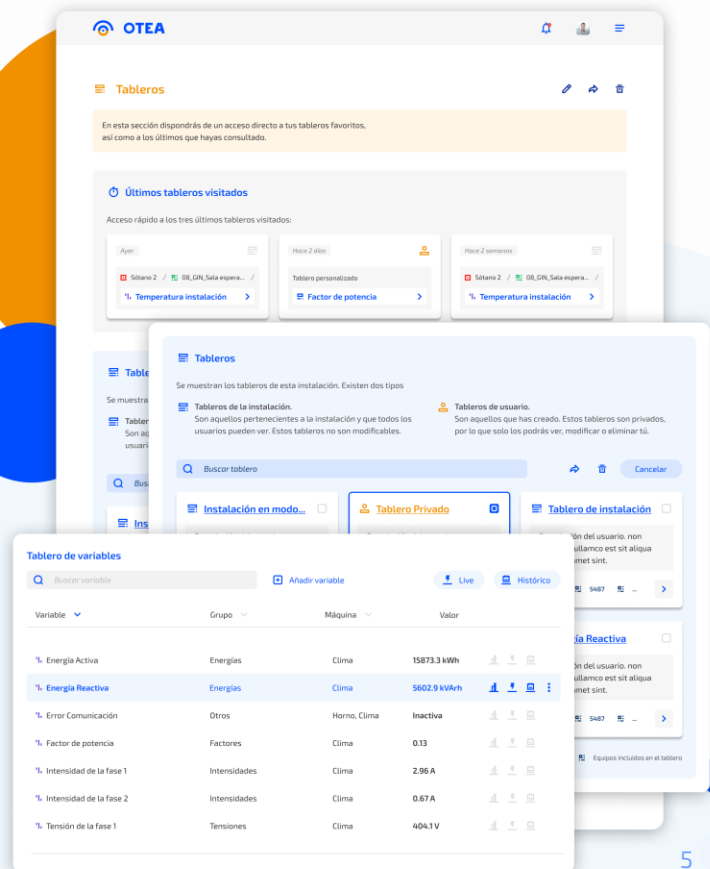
OTEA

Tableros

En esta sección dispondrás de un acceso directo a tus tableros favoritos, así como a los últimos que hayas consultado.

Últimos tableros visitados

Acceso rápido a los tres últimos tableros visitados:

Ayer
Sótano 2 / 08_GIN_Sala espera... /
Temperatura instalación

Hace 2 días
Tablero personalizado
Factor de potencia

Hace 2 semanas
Sótano 2 / 08_GIN_Sala espera... /
Temperatura instalación

Table
Se muestran
Son aq
usuari
Ins

Tableros

Se muestran los tableros de esta instalación. Existen dos tipos

Tableros de la instalación.
Son aquellos pertenecientes a la instalación y que todos los usuarios pueden ver. Estos tableros no son modificables.

Tableros de usuario.
Son aquellos que has creado. Estos tableros son privados, por lo que solo los podrás ver, modificar o eliminar tú.

Buscar tablero

Cancelar

Instalación en modo...

Tablero Privado

Tablero de instalación

del usuario. non ullamco est sit aliqua met sint.
5487

ía Reactiva
del usuario. non ullamco est sit aliqua met sint.
5487

Equipos incluidos en el tablero

Tablero de variables

Buscar variable

Añadir variable

Live

Histórico

| Variable | Grupo | Máquina | Valor |
|---|---|---|---|
| Energía Activa | Energías | Clima | 15873.3 kWh |
| Energía Reactiva | Energías | Clima | 5602.9 kVArh |
| Error Comunicación | Otros | Horno, Clima | Inactiva |
| Factor de potencia | Factores | Clima | 0.13 |
| Intensidad de la fase 1 | Intensidades | Clima | 2.96 A |
| Intensidad de la fase 2 | Intensidades | Clima | 0.67 A |
| Tensión de la fase 1 | Tensiones | Clima | 404.1 V |

5